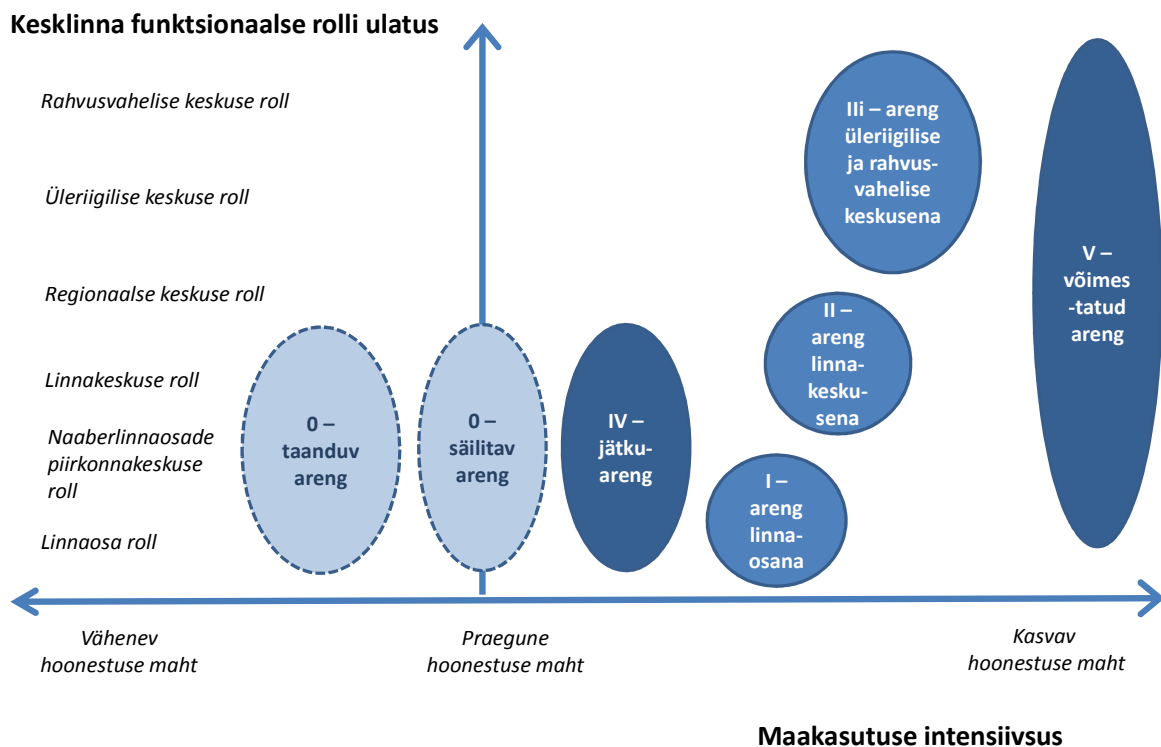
Kesklinna funktsionaalse rolli ulatus

Rahvusvahelise keskuse roll

Üleriigilise keskuse roll

Regionaalse keskuse roll

Linnakeskuse roll

Naaberlinnaosade piirkonnakeskuse roll

Linnaosa roll

III – areng üleriigilise ja rahvusvahelise keskusena

V – võimes-tatud areng

II – areng linnakeskusena

0 – taanduv areng

0 – säilitav areng

IV – jätkuareng

I – areng linnaosana

Vähenev hoonestuse maht

Praegune hoonestuse maht

Kasvav hoonestuse maht

Maakasutuse intensiivsus